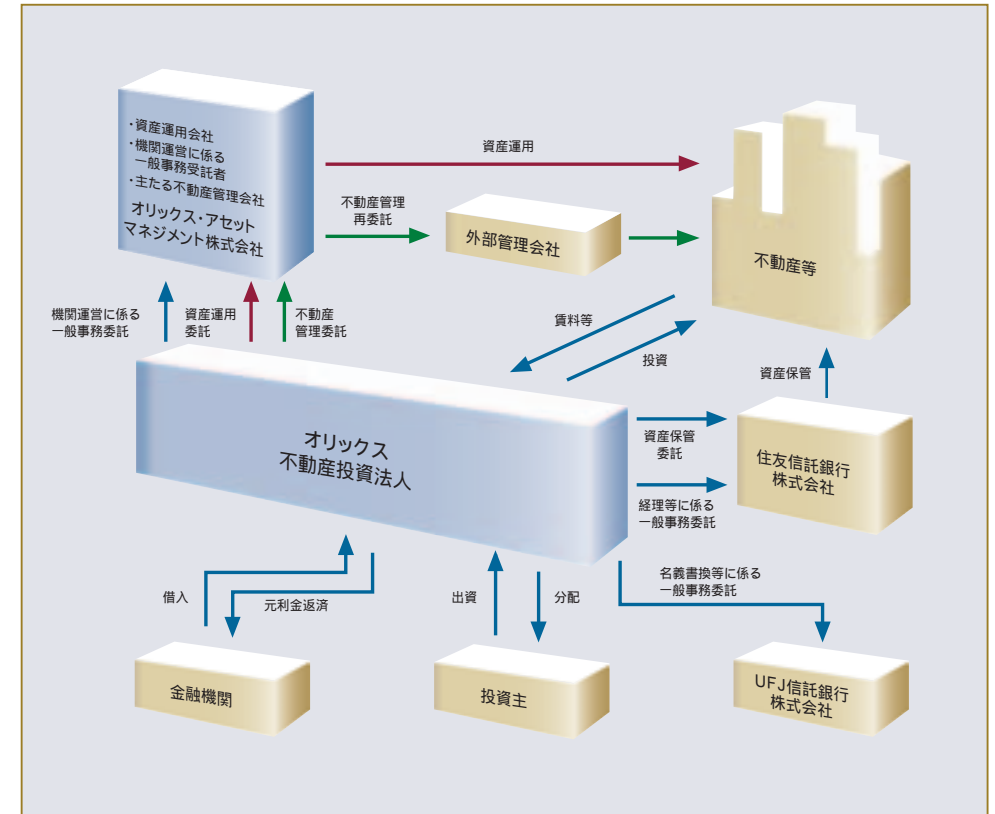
・資産運用会社
・機関運営に係る一般事務受託者
・主たる不動産管理会社
オリックス・アセットマネジメント株式会社

資産運用

不動産管理
再委託

外部管理会社

不動産等

機関運営に係る
一般事務委託

資産運用
委託

不動産
管理委託

賃料等

投資

資産保管

オリックス
不動産投資法人

資産保管
委託

住友信託銀行
株式会社

経理等に係る
一般事務委託

名義書換等に係る
一般事務委託

借入

元利金返済

出資

分配

金融機関

投資主

UFJ信託銀行
株式会社